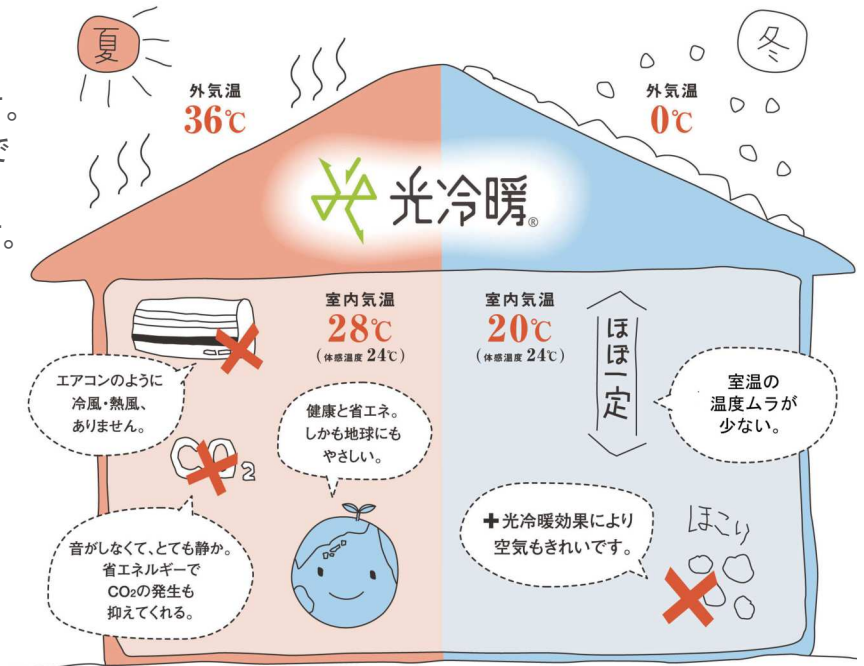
夏

外気温
36℃

冬

外気温
0℃

光冷暖®

室内気温
28℃
(体感温度 24℃)

室内気温
20℃
(体感温度 24℃)

ほぼ一定

エアコンのように冷風・熱風、ありません。

健康と省エネ。しかも地球にもやさしい。

室温の温度ムラが少ない。

$CO_2$

音がしなくて、とても静か。省エネルギーで$CO_2$の発生も抑えてくれる。

✚光冷暖効果により空気もきれいです。

ほこり